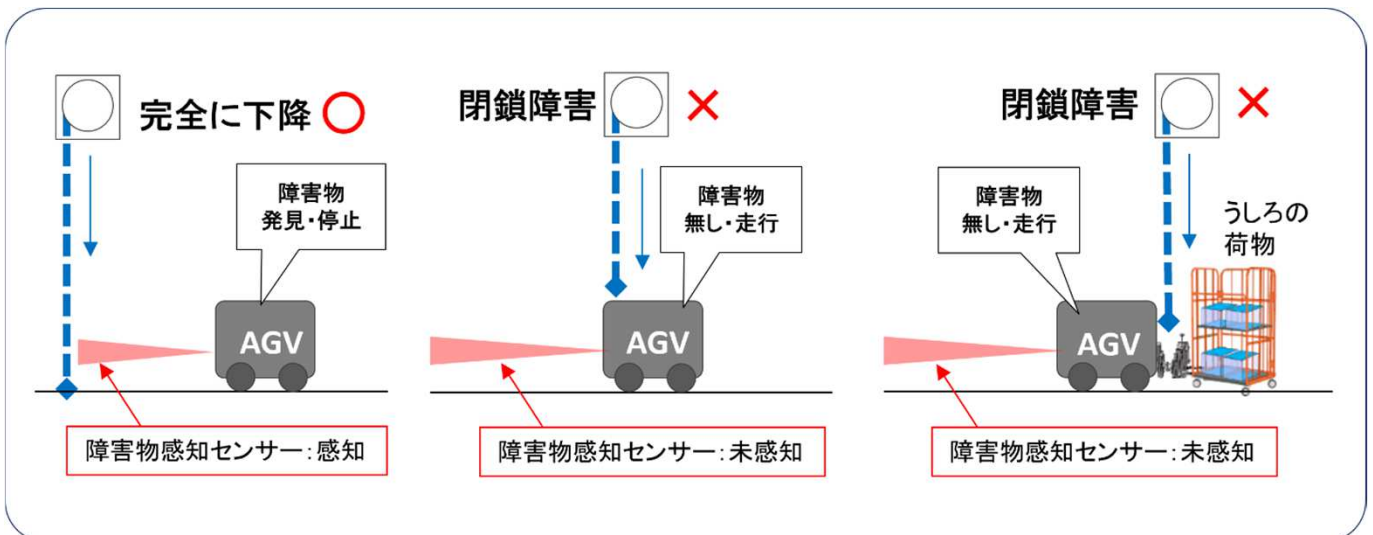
完全に下降 ○

障害物
発見・停止

AGV

障害物感知センサー：感知

閉鎖障害 ×

障害物
無し・走行

AGV

障害物感知センサー：未感知

閉鎖障害 ×

障害物
無し・走行

うしろの
荷物

AGV

障害物感知センサー：未感知